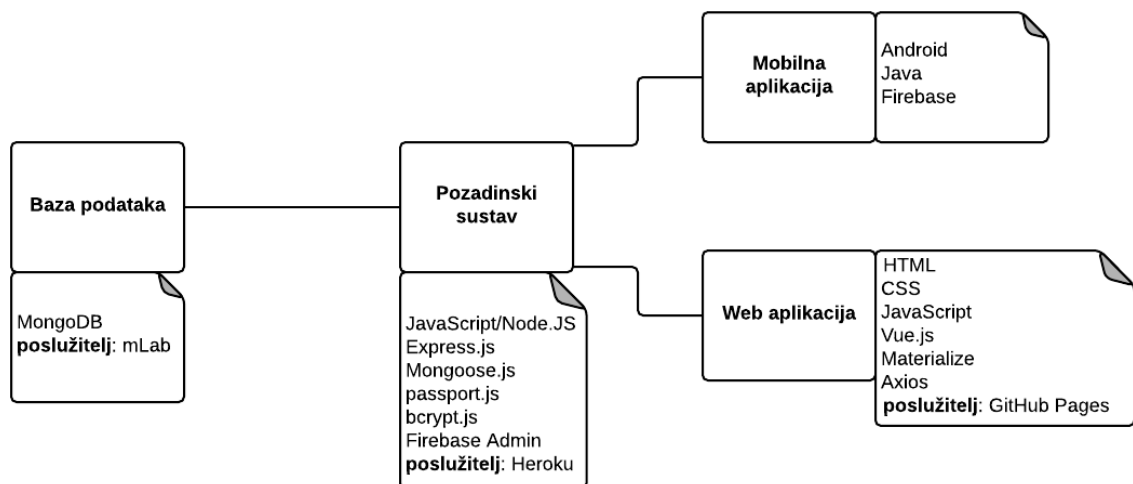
Mobilna aplikacija

Android
Java
Firebase

Baza podataka

MongoDB
**poslužitelj**: mLab

Pozadinski sustav

JavaScript/Node.JS
Express.js
Mongoose.js
passport.js
bcrypt.js
Firebase Admin
**poslužitelj**: Heroku

Web aplikacija

HTML
CSS
JavaScript
Vue.js
Materialize
Axios
**poslužitelj**: GitHub Pages